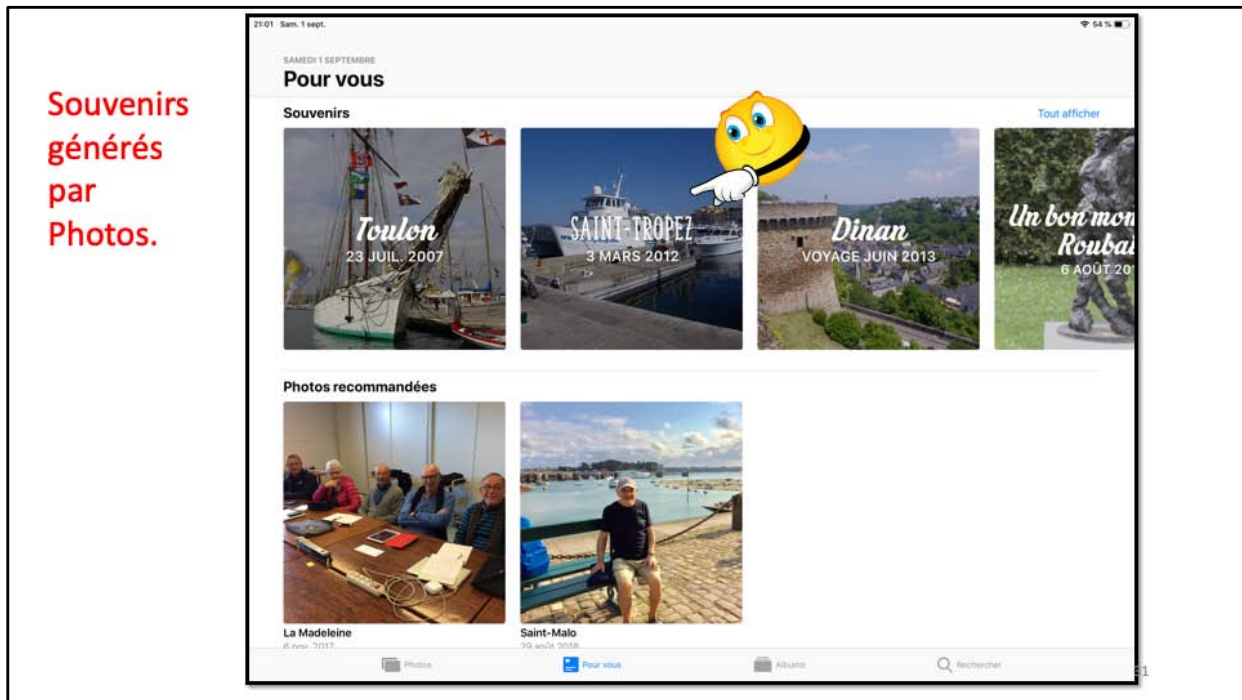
Souvenirs générés par Photos.

21:01 Sam. 1 sept.

54 %

SAMEDI 1 SEPTEMBRE

Pour vous

Souvenirs

Tout afficher

Toulon
23 JUIL. 2007

SAINT-TROPEZ
3 MARS 2012

Dinan
VOYAGE JUIN 2013

Un bon mo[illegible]
Roubai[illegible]
6 AOÛT 20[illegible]

Photos recommandées

La Madeleine
6 nov. 2017

Saint-Malo
29 août 2018

Photos

Pour vous

Albums

Rechercher

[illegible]1